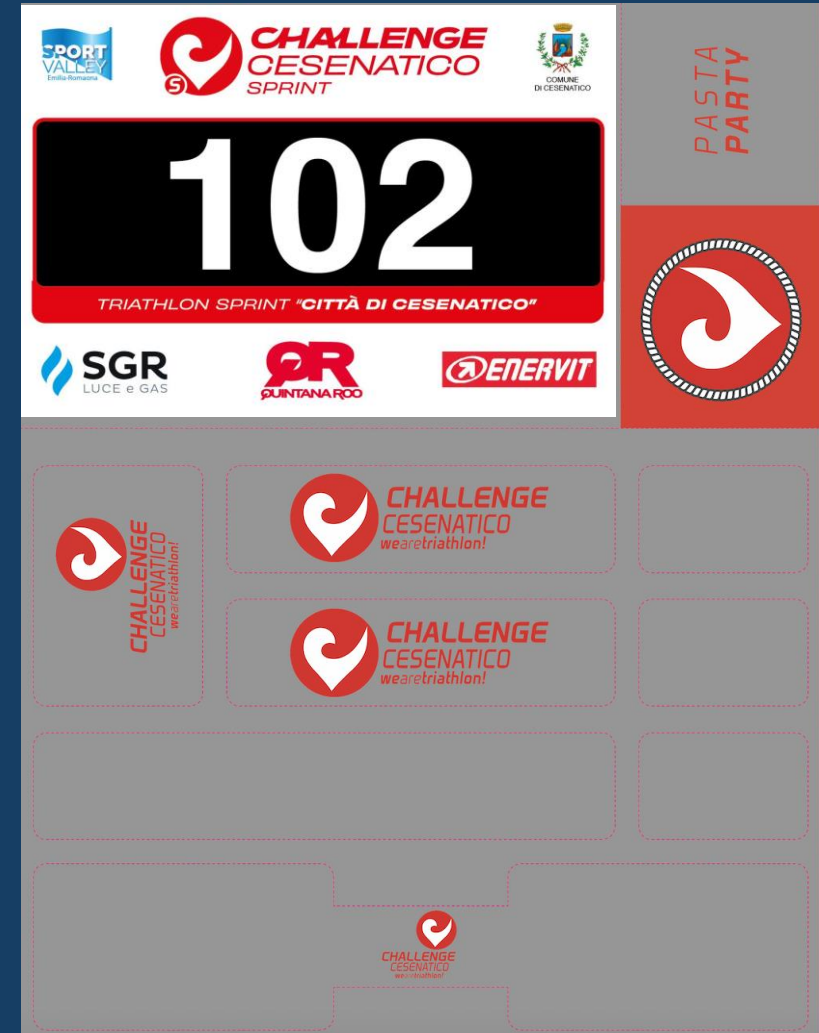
SPORT VALLEY Emilia-Romagna

CHALLENGE CESENATICO SPRINT

COMUNE DI CESENATICO

102

TRIATHLON SPRINT "CITTÀ DI CESENATICO"

SGR LUCE e GAS

QR QUINTANA ROO

ENERVIT

PASTA PARTY

CHALLENGE CESENATICO wearetriathlon!

CHALLENGE CESENATICO wearetriathlon!

CHALLENGE CESENATICO wearetriathlon!

CHALLENGE CESENATICO wearetriathlon!